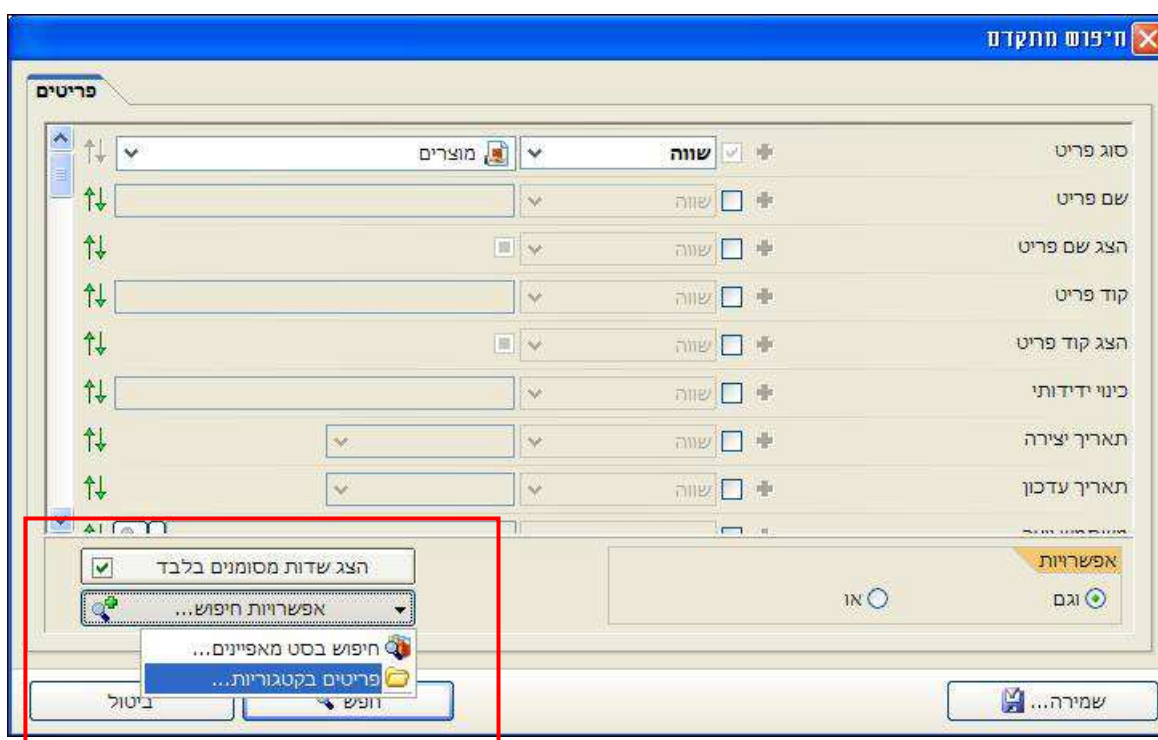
חיפוש מתקדם

פריטים

סוג פריט | שווה | מוצרים
שם פריט | שווה
הצג שם פריט | שווה
קוד פריט | שווה
הצג קוד פריט | שווה
כינוי ידידותי | שווה
תאריך יצירה | שווה
תאריך עדכון | שווה
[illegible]

אפשרויות
וגם
או

הצג שדות מסומנים בלבד
אפשרויות חיפוש...
חיפוש בסט מאפיינים...
פריטים בקטגוריות...

שמירה...
חפש
ביטול